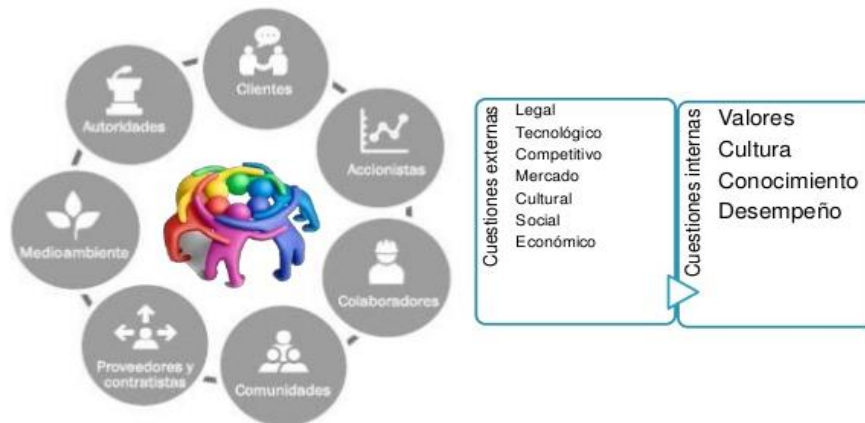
Clientes
Accionistas
Colaboradores
Comunidades
Proveedores y contratistas
Medioambiente
Autoridades

Cuestiones externas
Legal
Tecnológico
Competitivo
Mercado
Cultural
Social
Económico

Cuestiones internas
Valores
Cultura
Conocimiento
Desempeño